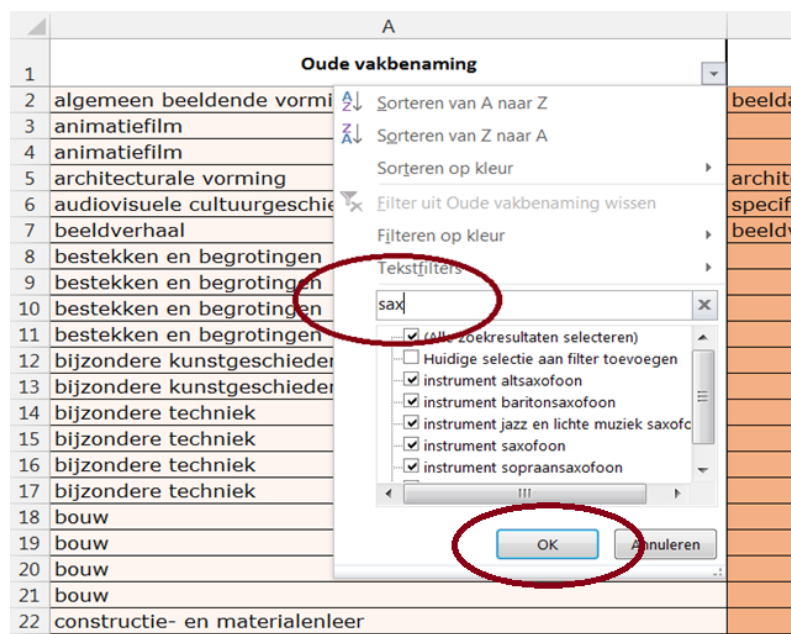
A

1 Oude vakbenaming
2 algemeen beeldende vormi
3 animatiefilm
4 animatiefilm
5 architecturale vorming
6 audiovisuele cultuurgeschie
7 beeldverhaal
8 bestekken en begrotingen
9 bestekken en begrotingen
10 bestekken en begrotingen
11 bestekken en begrotingen
12 bijzondere kunstgeschieder
13 bijzondere kunstgeschieder
14 bijzondere techniek
15 bijzondere techniek
16 bijzondere techniek
17 bijzondere techniek
18 bouw
19 bouw
20 bouw
21 bouw
22 constructie- en materialenleer

beelda
archite
specif
beeldv

Sorteren van A naar Z
Sorteren van Z naar A
Sorteren op kleur
Filter uit Oude vakbenaming wissen
Filteren op kleur
Tekstfilters
sax
(Alle zoekresultaten selecteren)
Huidige selectie aan filter toevoegen
instrument altsaxofoon
instrument baritonsaxofoon
instrument jazz en lichte muziek saxofo
instrument saxofoon
instrument sopraansaxofoon
OK
Annuleren